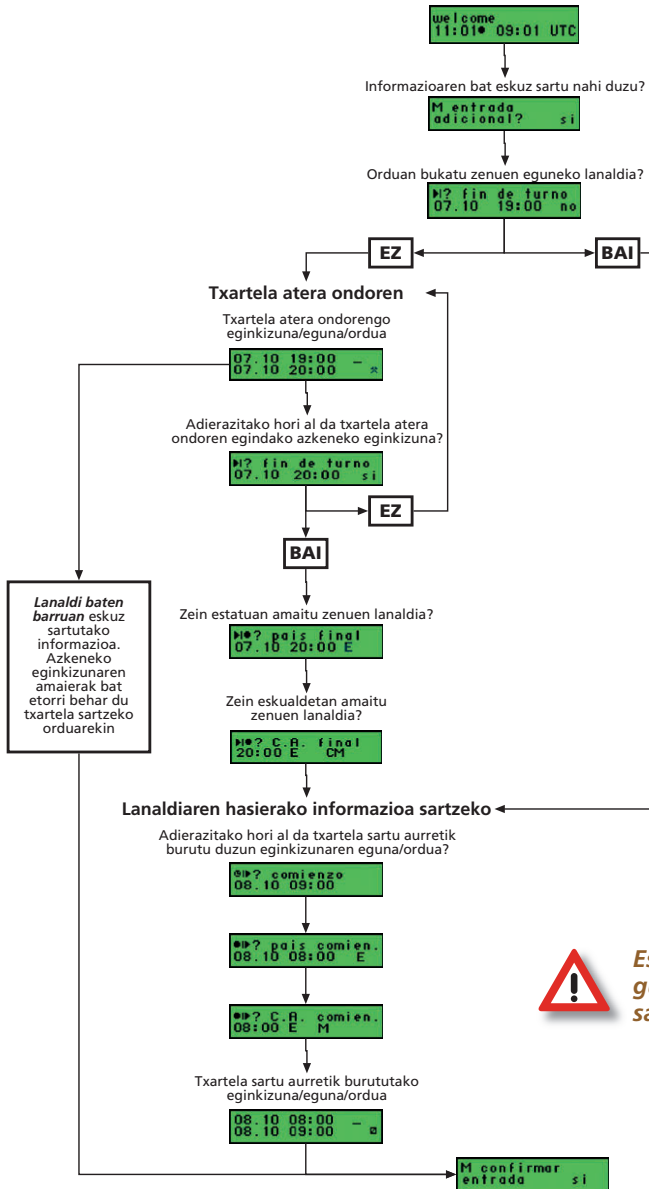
welcome
11:01● 09:01 UTC

Informazioaren bat eskuz sartu nahi duzu?

M entrada
adicional? si

Orduan bukatu zenuen eguneko lanaldia?

▶|? fin de turno
07.10 19:00 no

EZ

BAI

Txartela atera ondoren

Txartela atera ondorengo eginkizuna/eguna/ordua

07.10 19:00 –
07.10 20:00 ☆

Adierazitako hori al da txartela atera ondoren egindako azkeneko eginkizuna?

▶|? fin de turno
07.10 20:00 si

EZ

BAI

*Lanaldi baten barruan* eskuz sartutako informazioa. Azkeneko eginkizunaren amaierak bat etorri behar du txartela sartzeko orduarekin

Zein estatuan amaitu zenuen lanaldia?

▶|●? pais final
07.10 20:00 E

Zein eskualdetan amaitu zenuen lanaldia?

▶|●? C.A. final
20:00 E CM

Lanaldiaren hasierako informazioa sartzeko

Adierazitako hori al da txartela sartu aurretik burutu duzun eginkizunaren eguna/ordua?

●|▶? comienzo
08.10 09:00

●|▶? pais comien.
08.10 08:00 E

●|▶? C.A. comien.
08:00 E M

Txartela sartu aurretik burututako eginkizuna/eguna/ordua

08.10 08:00 –
08.10 09:00 ⊠

M confirmar
entrada si

Es
ge
sa